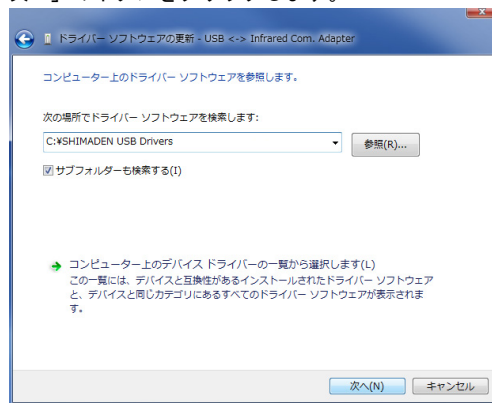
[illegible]

ドライバー ソフトウェアの更新 - USB <-> Infrared Com. Adapter

コンピューター上のドライバー ソフトウェアを参照します。

次の場所でドライバー ソフトウェアを検索します:

C:¥SHIMADEN USB Drivers

参照(R)...

サブフォルダーも検索する(I)

→ コンピューター上のデバイス ドライバーの一覧から選択します(L)
この一覧には、デバイスと互換性があるインストールされたドライバー ソフトウェアと、デバイスと同じカテゴリにあるすべてのドライバー ソフトウェアが表示されます。

次へ(N)  キャンセル